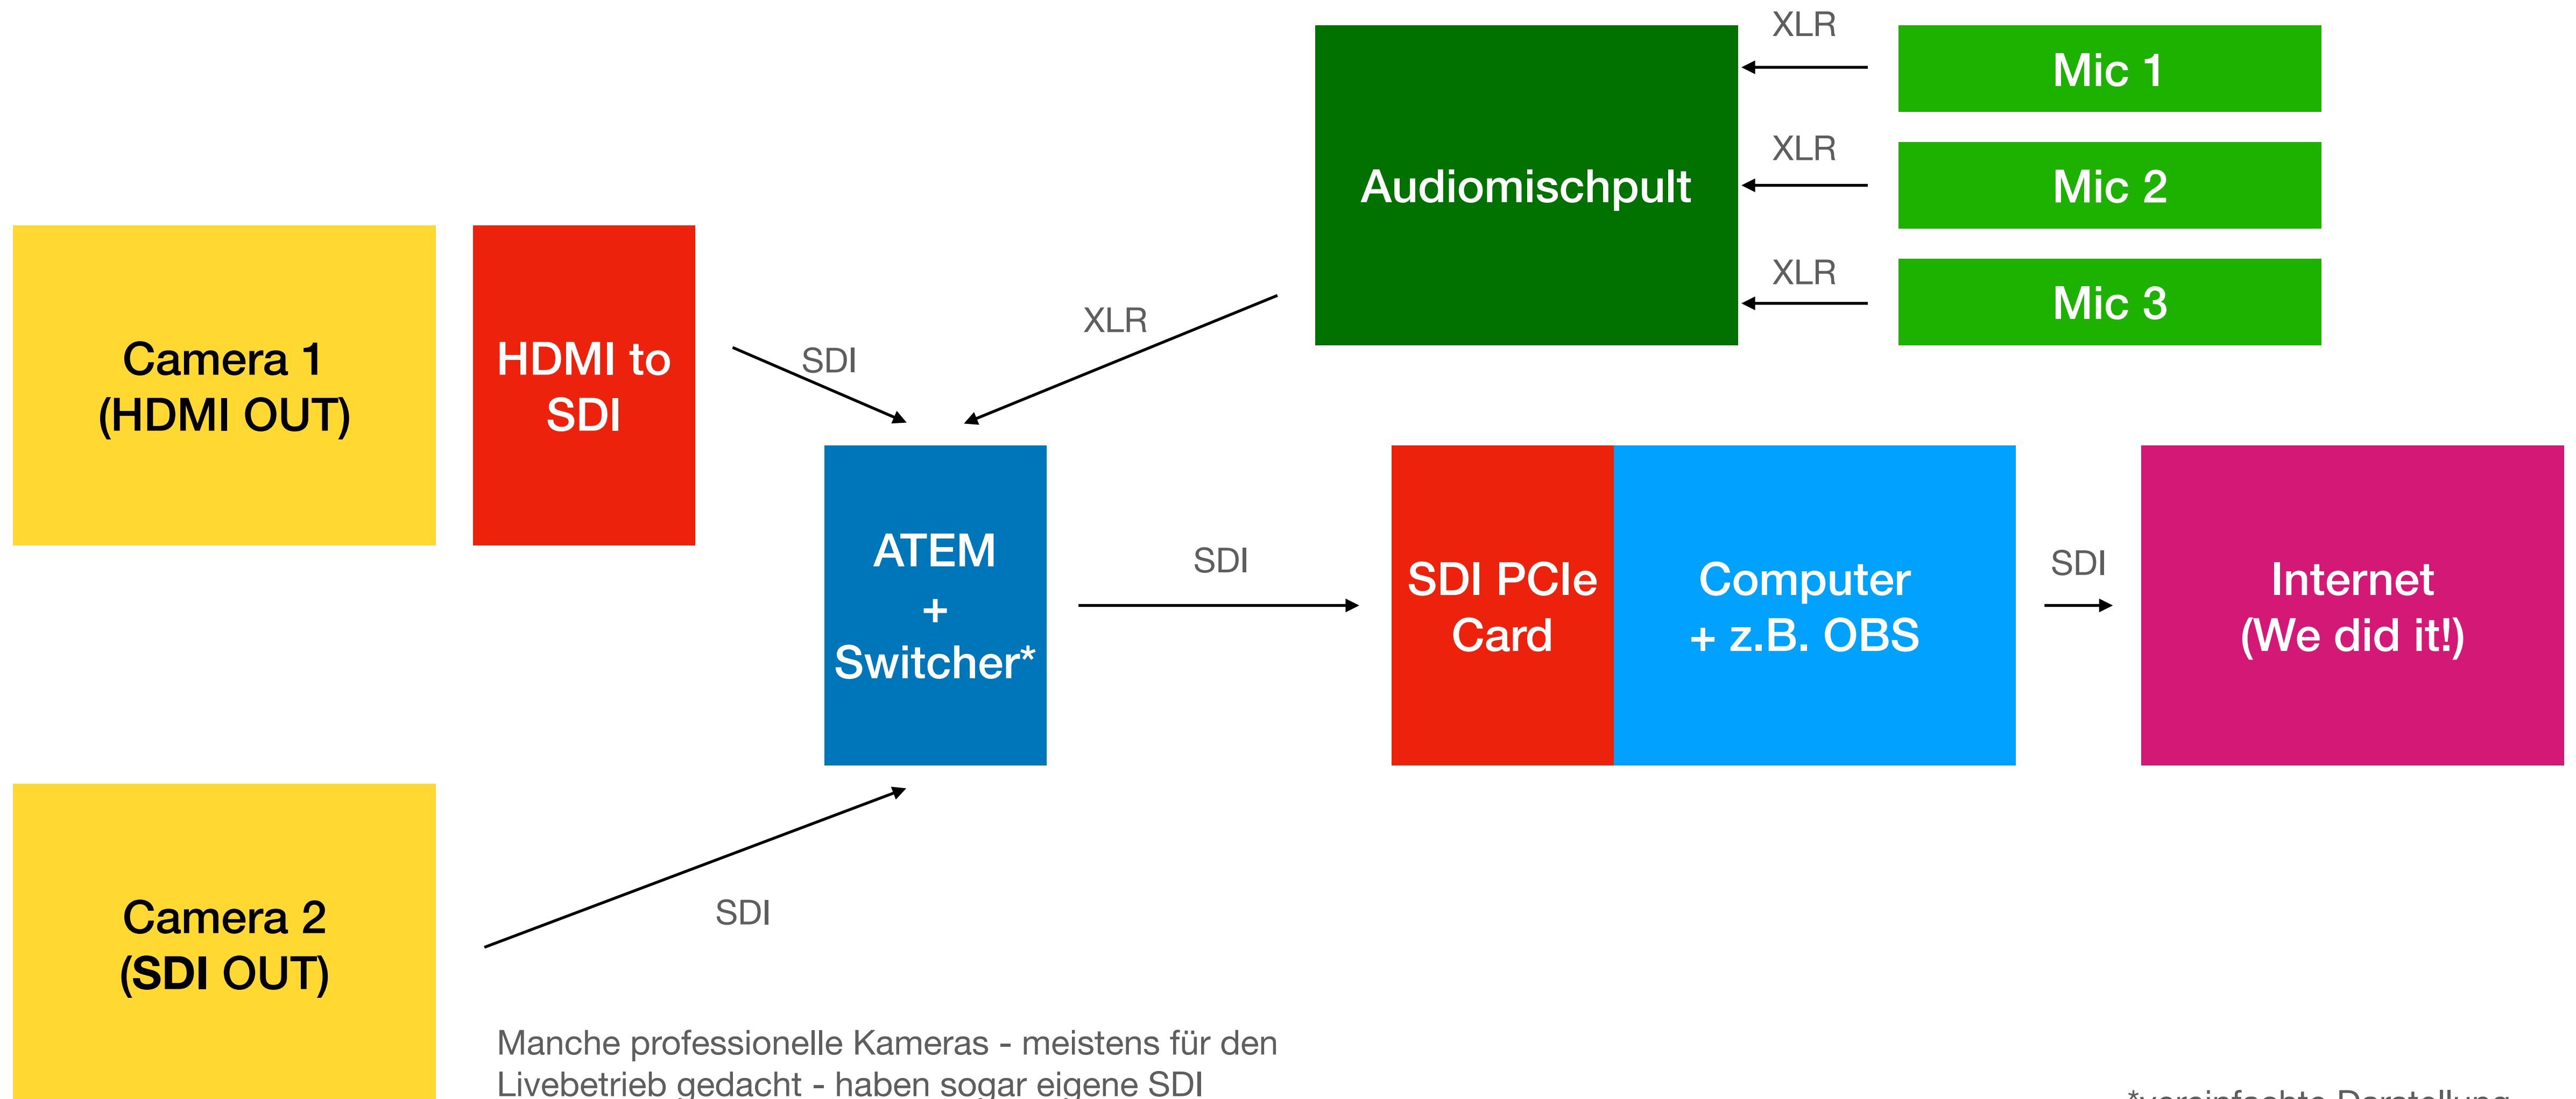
XLR

Mic 1

Audiomischpult

XLR

Mic 2

XLR

Mic 3

Camera 1
(HDMI OUT)

HDMI to SDI

SDI

XLR

ATEM
+
Switcher*

SDI

SDI PCIe Card

Computer
+ z.B. OBS

SDI

Internet
(We did it!)

Camera 2
(SDI OUT)

SDI

Manche professionelle Kameras - meistens für den Livebetrieb gedacht - haben sogar eigene SDI

*vereinfachte Darstellung